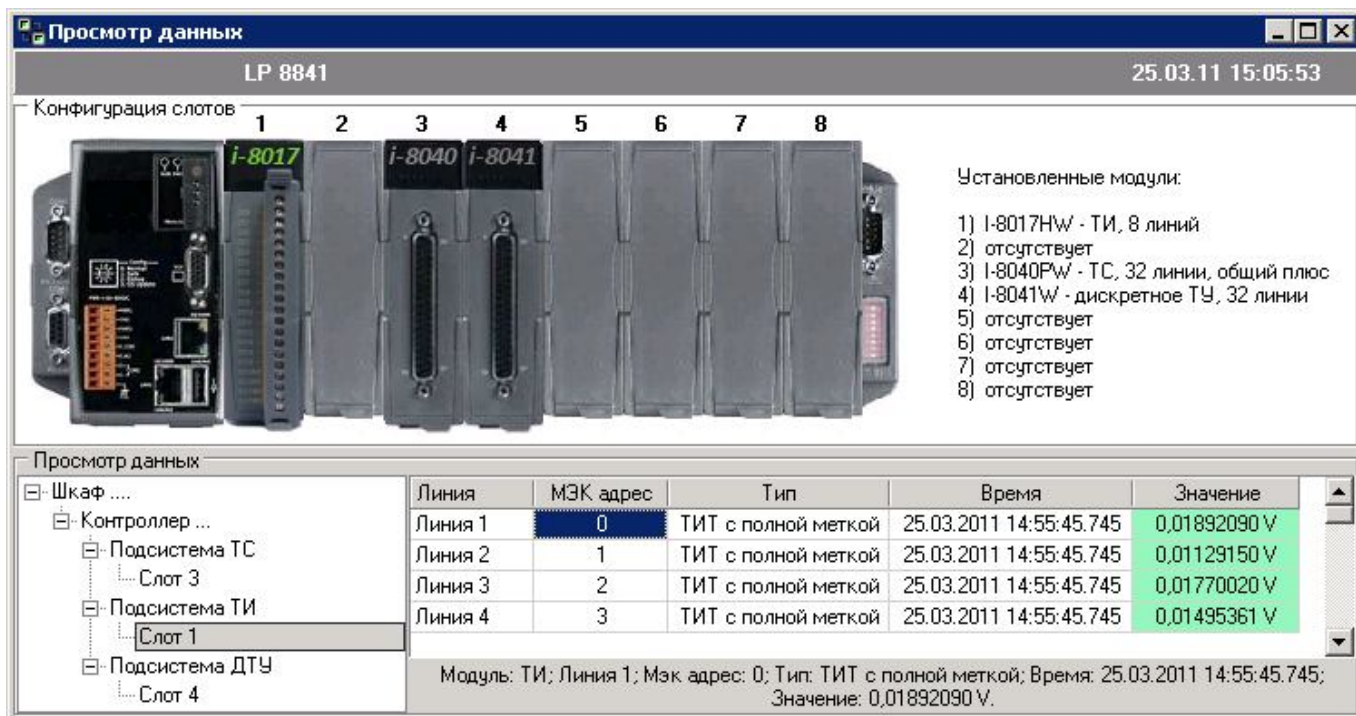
Просмотр данных

LP 8841

25.03.11 15:05:53

Конфигурация слотов

1 2 3 4 5 6 7 8

i-8017 i-8040 i-8041

Установленные модули:

1) I-8017HW - ТИ, 8 линий
2) отсутствует
3) I-8040PW - ТС, 32 линии, общий плюс
4) I-8041W - дискретное ТУ, 32 линии
5) отсутствует
6) отсутствует
7) отсутствует
8) отсутствует

Просмотр данных

Шкаф ....
Контроллер ...
Подсистема ТС
Слот 3
Подсистема ТИ
Слот 1
Подсистема ДТУ
Слот 4

| Линия | МЭК адрес | Тип | Время | Значение |
|---|---|---|---|---|
| Линия 1 | 0 | ТИТ с полной меткой | 25.03.2011 14:55:45.745 | 0,01892090 V |
| Линия 2 | 1 | ТИТ с полной меткой | 25.03.2011 14:55:45.745 | 0,01129150 V |
| Линия 3 | 2 | ТИТ с полной меткой | 25.03.2011 14:55:45.745 | 0,01770020 V |
| Линия 4 | 3 | ТИТ с полной меткой | 25.03.2011 14:55:45.745 | 0,01495361 V |

Модуль: ТИ; Линия 1; Мэк адрес: 0; Тип: ТИТ с полной меткой; Время: 25.03.2011 14:55:45.745; Значение: 0,01892090 V.